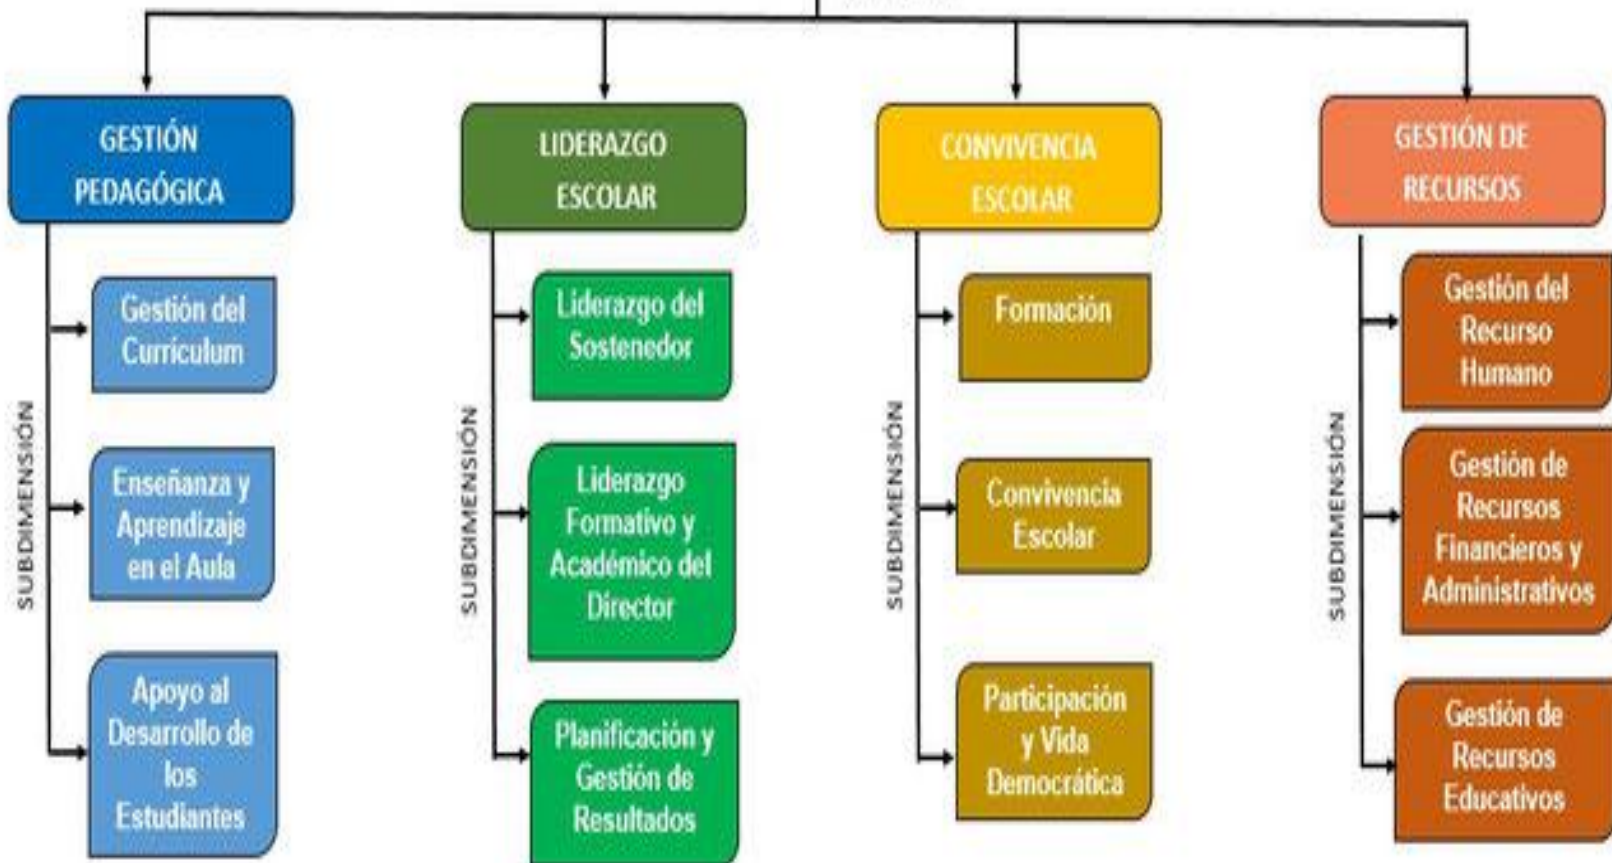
GESTIÓN PEDAGÓGICA

SUBDIMENSIÓN

Gestión del Currículum

Enseñanza y Aprendizaje en el Aula

Apoyo al Desarrollo de los Estudiantes

LIDERAZGO ESCOLAR

SUBDIMENSIÓN

Liderazgo del Sostenedor

Liderazgo Formativo y Académico del Director

Planificación y Gestión de Resultados

CONVIVENCIA ESCOLAR

SUBDIMENSIÓN

Formación

Convivencia Escolar

Participación y Vida Democrática

GESTIÓN DE RECURSOS

SUBDIMENSIÓN

Gestión del Recurso Humano

Gestión de Recursos Financieros y Administrativos

Gestión de Recursos Educativos